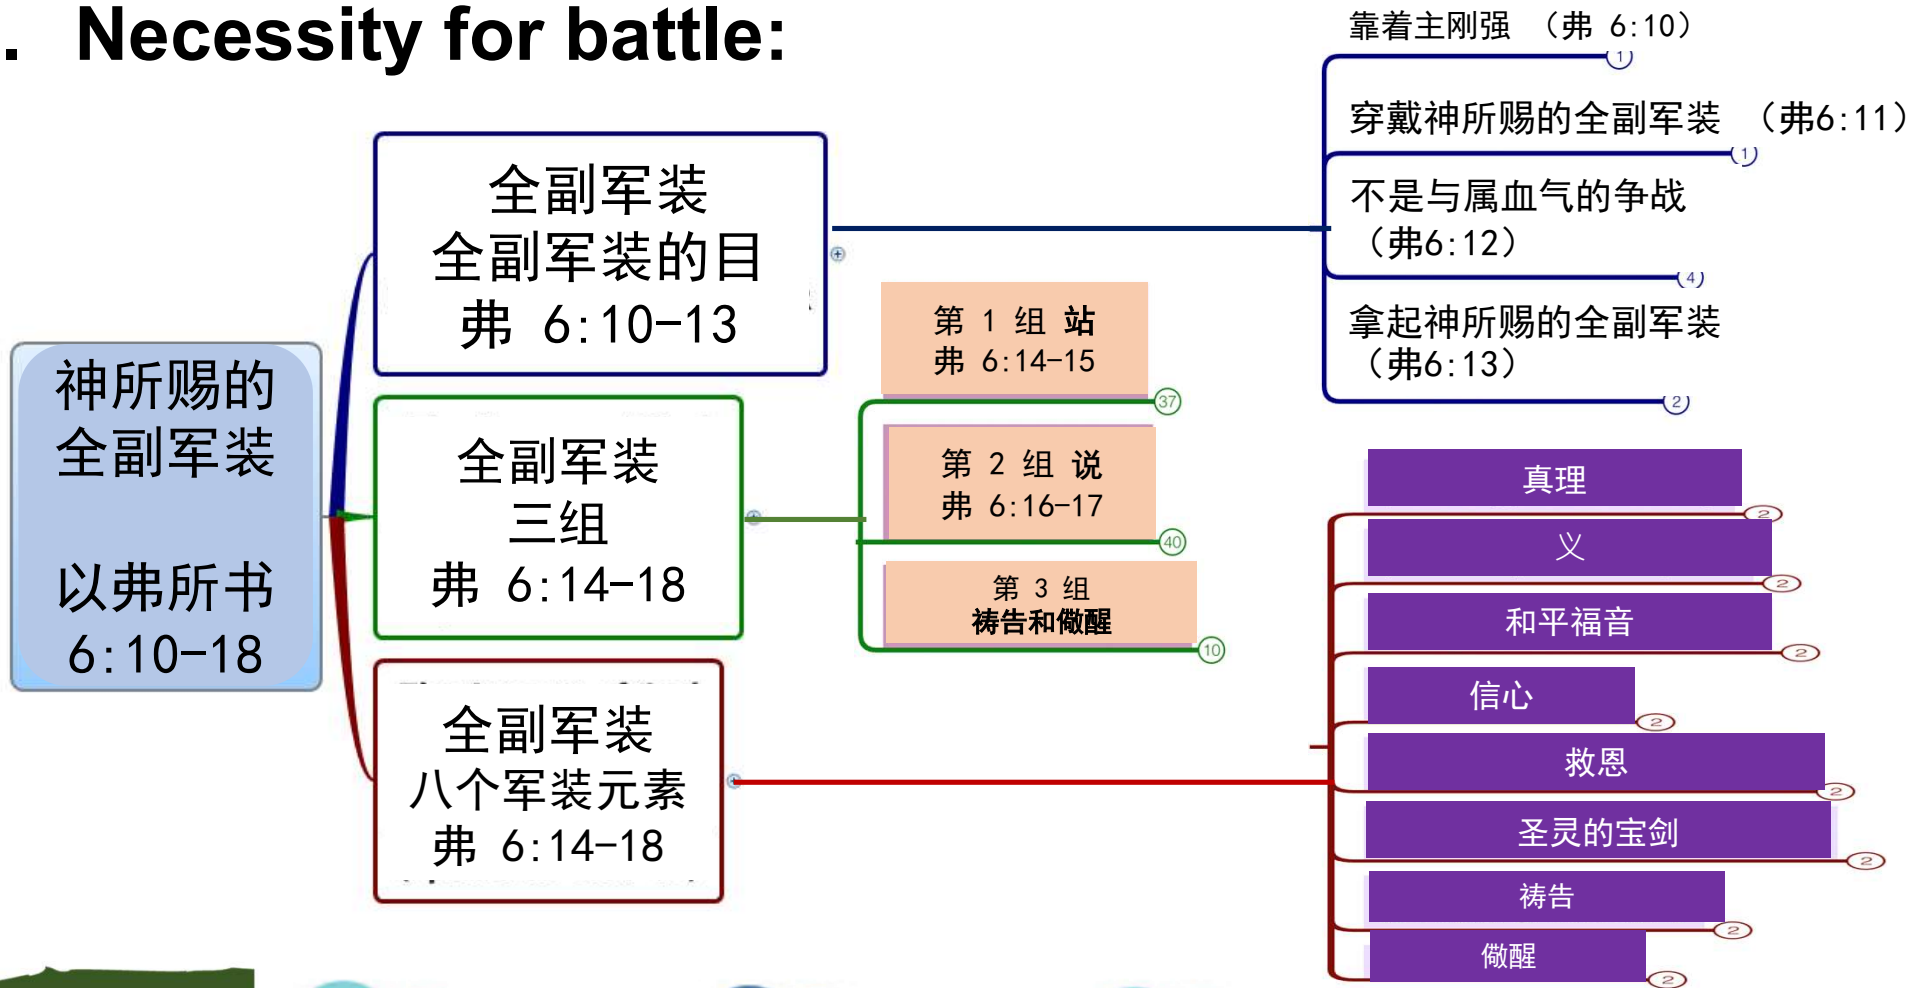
. Necessity for battle:

神所赐的全副军装

以弗所书 6:10-18

全副军装
全副军装的目
弗 6:10-13

靠着主刚强 （弗 6:10）
1
穿戴神所赐的全副军装 （弗6:11）
1
不是与属血气的争战 （弗6:12）
4
拿起神所赐的全副军装 （弗6:13）
2

全副军装
三组
弗 6:14-18

第 1 组 站
弗 6:14-15
37
第 2 组 说
弗 6:16-17
40
第 3 组
祷告和儆醒
10

全副军装
八个军装元素
弗 6:14-18

真理
2
义
2
和平福音
2
信心
2
救恩
2
圣灵的宝剑
2
祷告
2
儆醒
2